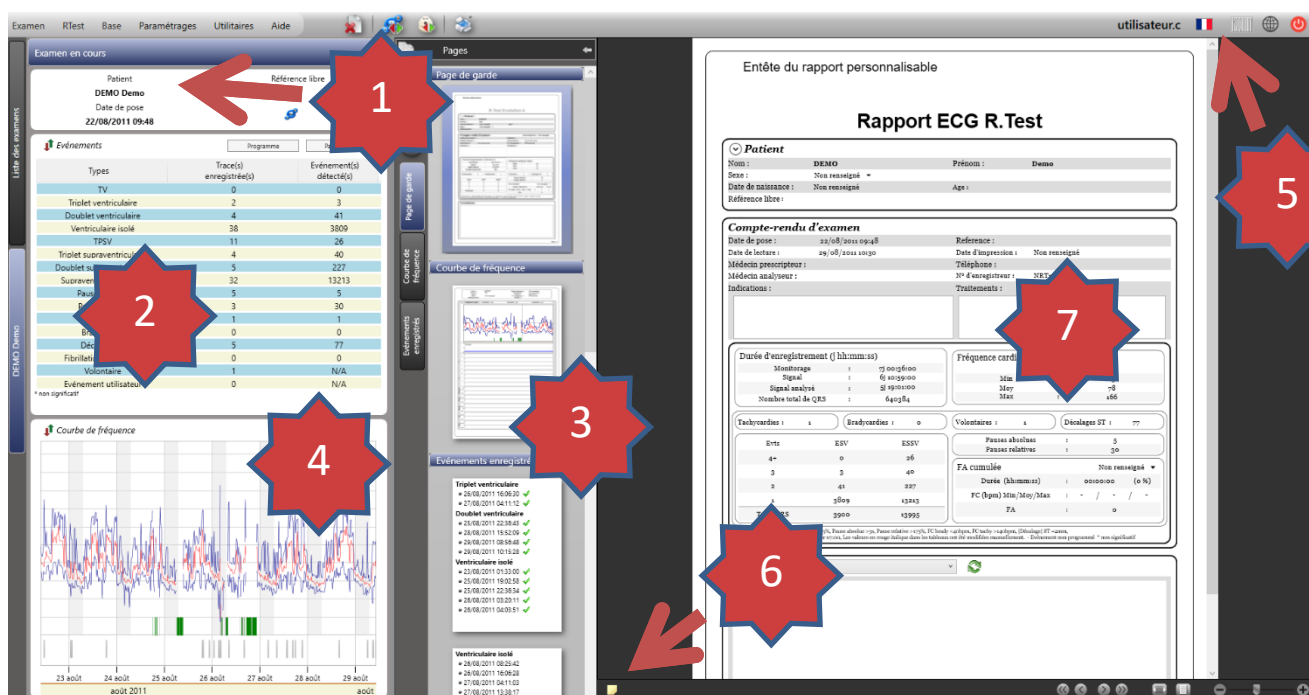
Examen RTest Base Paramétrages Utilitaires Aide

utilisateur.c

Liste des examens

DEMO Demo

Examen en cours

Patient
DEMO Demo
Date de pose
22/08/2011 09:48
Référence libre

Événements
Programme

| Types | Trace(s) enregistrée(s) | Evénement(s) détecté(s) |
|---|---|---|
| TV | 0 | 0 |
| Triplet ventriculaire | 2 | 3 |
| Doublet ventriculaire | 4 | 41 |
| Ventriculaire isolé | 38 | 3809 |
| TPSV | 11 | 26 |
| Triplet supraventricu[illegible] | 4 | 40 |
| Doublet su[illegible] | 5 | 227 |
| Supraven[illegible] | 32 | 13213 |
| Paus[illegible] | 5 | 5 |
| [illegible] | 3 | 30 |
| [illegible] | 1 | 1 |
| Br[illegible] | 0 | 0 |
| Déc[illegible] | 5 | 77 |
| Fibrillati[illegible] | 0 | 0 |
| Volontaire | 1 | N/A |
| Evénement utilisateu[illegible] | 0 | N/A |

* non significatif

Courbe de fréquence
23 août 24 août 25 août 26 août 27 août 28 août 29 août
août 2011 août

Pages
Page de garde
Courbe de fréquence
Evénements enregistré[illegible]

Page de garde
Courbe de fréquence
Evénements enregistrés

Triplet ventriculaire
27/08/2011 16:06:30
27/08/2011 04:11:12
Doublet ventriculaire
25/08/2011 22:38:43
26/08/2011 15:52:09
26/08/2011 08:58:48
29/08/2011 10:15:28
Ventriculaire isolé
23/08/2011 01:33:00
25/08/2011 19:02:58
25/08/2011 22:36:34
26/08/2011 03:23:11
26/08/2011 04:03:51

Ventriculaire isolé
26/08/2011 08:25:42
26/08/2011 16:06:28
26/08/2011 14:11:03
27/08/2011 13:38:17

Entête du rapport personnalisable

Rapport ECG R.Test

Patient
Nom : DEMO Prénom : Demo
Sexe : Non renseigné
Date de naissance : Non renseigné Age :
Référence libre :

Compte-rendu d'examen
Date de pose : 22/08/2011 09:48 Reference :
Date de lecture : 29/08/2011 10:30 Date d'impression : Non renseigné
Médecin prescripteur : Téléphone :
Médecin analyseur : N° d'enregistreur : NRT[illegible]
Indications : Traitements :

Durée d'enregistrement (j hh:mm:ss)
Monitorage : 7j 00:56:00
Signal : 6j 10:59:00
Signal analysé : 5j 19:01:00
Nombre total de QRS : 640384
Fréquence cardi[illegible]
Min
Moy 78
Max 166
Tachycardies : 1 Bradycardies : 0
Volontaires : 1 Décalages ST : 77
Pauses absolues : 5
Pauses relatives : 30

| Evts | ESV | ESSV |
|---|---|---|
| 4+ | 0 | 26 |
| 3 | 3 | 40 |
| 2 | 41 | 227 |
| 1 | 3809 | 13213 |
| T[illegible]S | 3900 | 13993 |

FA cumulée Non renseigné
Durée (hh:mm:ss) : 00:00:00 (0 %)
FC (bpm) Min/Moy/Max : - / - / -
FA : 0

1
2
3
4
5
6
7